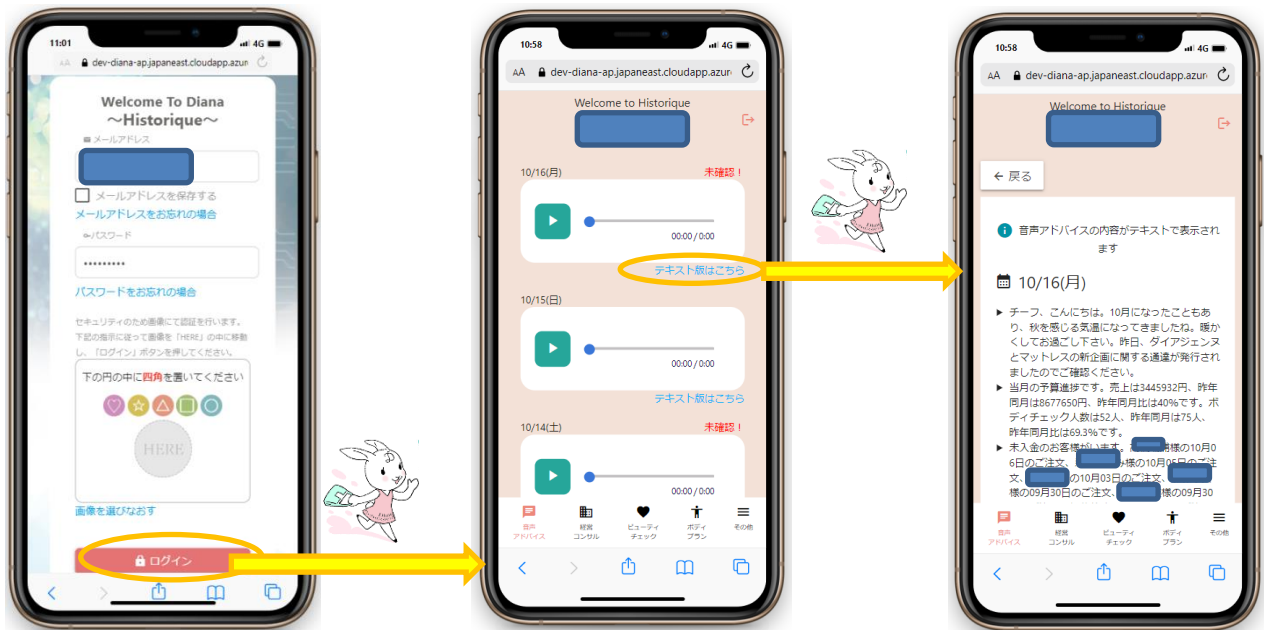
11:01 4G

AA dev-diana-ap.japaneast.cloudapp.azur

Welcome To Diana
〜Historique〜

メールアドレス

メールアドレスを保存する

メールアドレスをお忘れの場合

パスワード

••••••••••

パスワードをお忘れの場合

セキュリティのため画像にて認証を行います。下記の指示に従って画像を「HERE」の中に移動し、「ログイン」ボタンを押してください。

下の円の中に四角を書いてください

HERE

画像を選びなおす

ログイン

10:58 4G

AA dev-diana-ap.japaneast.cloudapp.azur

Welcome to Historique

10/16(月) 未確認！

00:00 / 0:00

テキスト版はこちら

10/15(日)

00:00 / 0:00

テキスト版はこちら

10/14(土) 未確認！

00:00 / 0:00

音声アドバイス 経営コンサル ビューティチェック ボディプラン その他

10:58 4G

AA dev-diana-ap.japaneast.cloudapp.azur

Welcome to Historique

← 戻る

音声アドバイスの内容がテキストで表示されます

10/16(月)

▸ チーフ、こんにちは。10月になったこともあり、秋を感じる気温になってきましたね。暖かくしてお過ごし下さい。昨日、ダイアジェンヌとマットレスの新企画に関する通達が発行されましたのでご確認ください。

▸ 当月の予算進捗です。売上は3445932円、昨年同月は8677650円、昨年同月比は40%です。ボディチェック人数は52人、昨年同月は75人、昨年同月比は69.3%です。

▸ 未入金のお客様がいます。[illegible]様の10月06日のご注文、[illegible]様の10月05日のご注文、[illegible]の10月03日のご注文、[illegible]様の09月30日のご注文、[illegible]様の09月30

音声アドバイス 経営コンサル ビューティチェック ボディプラン その他